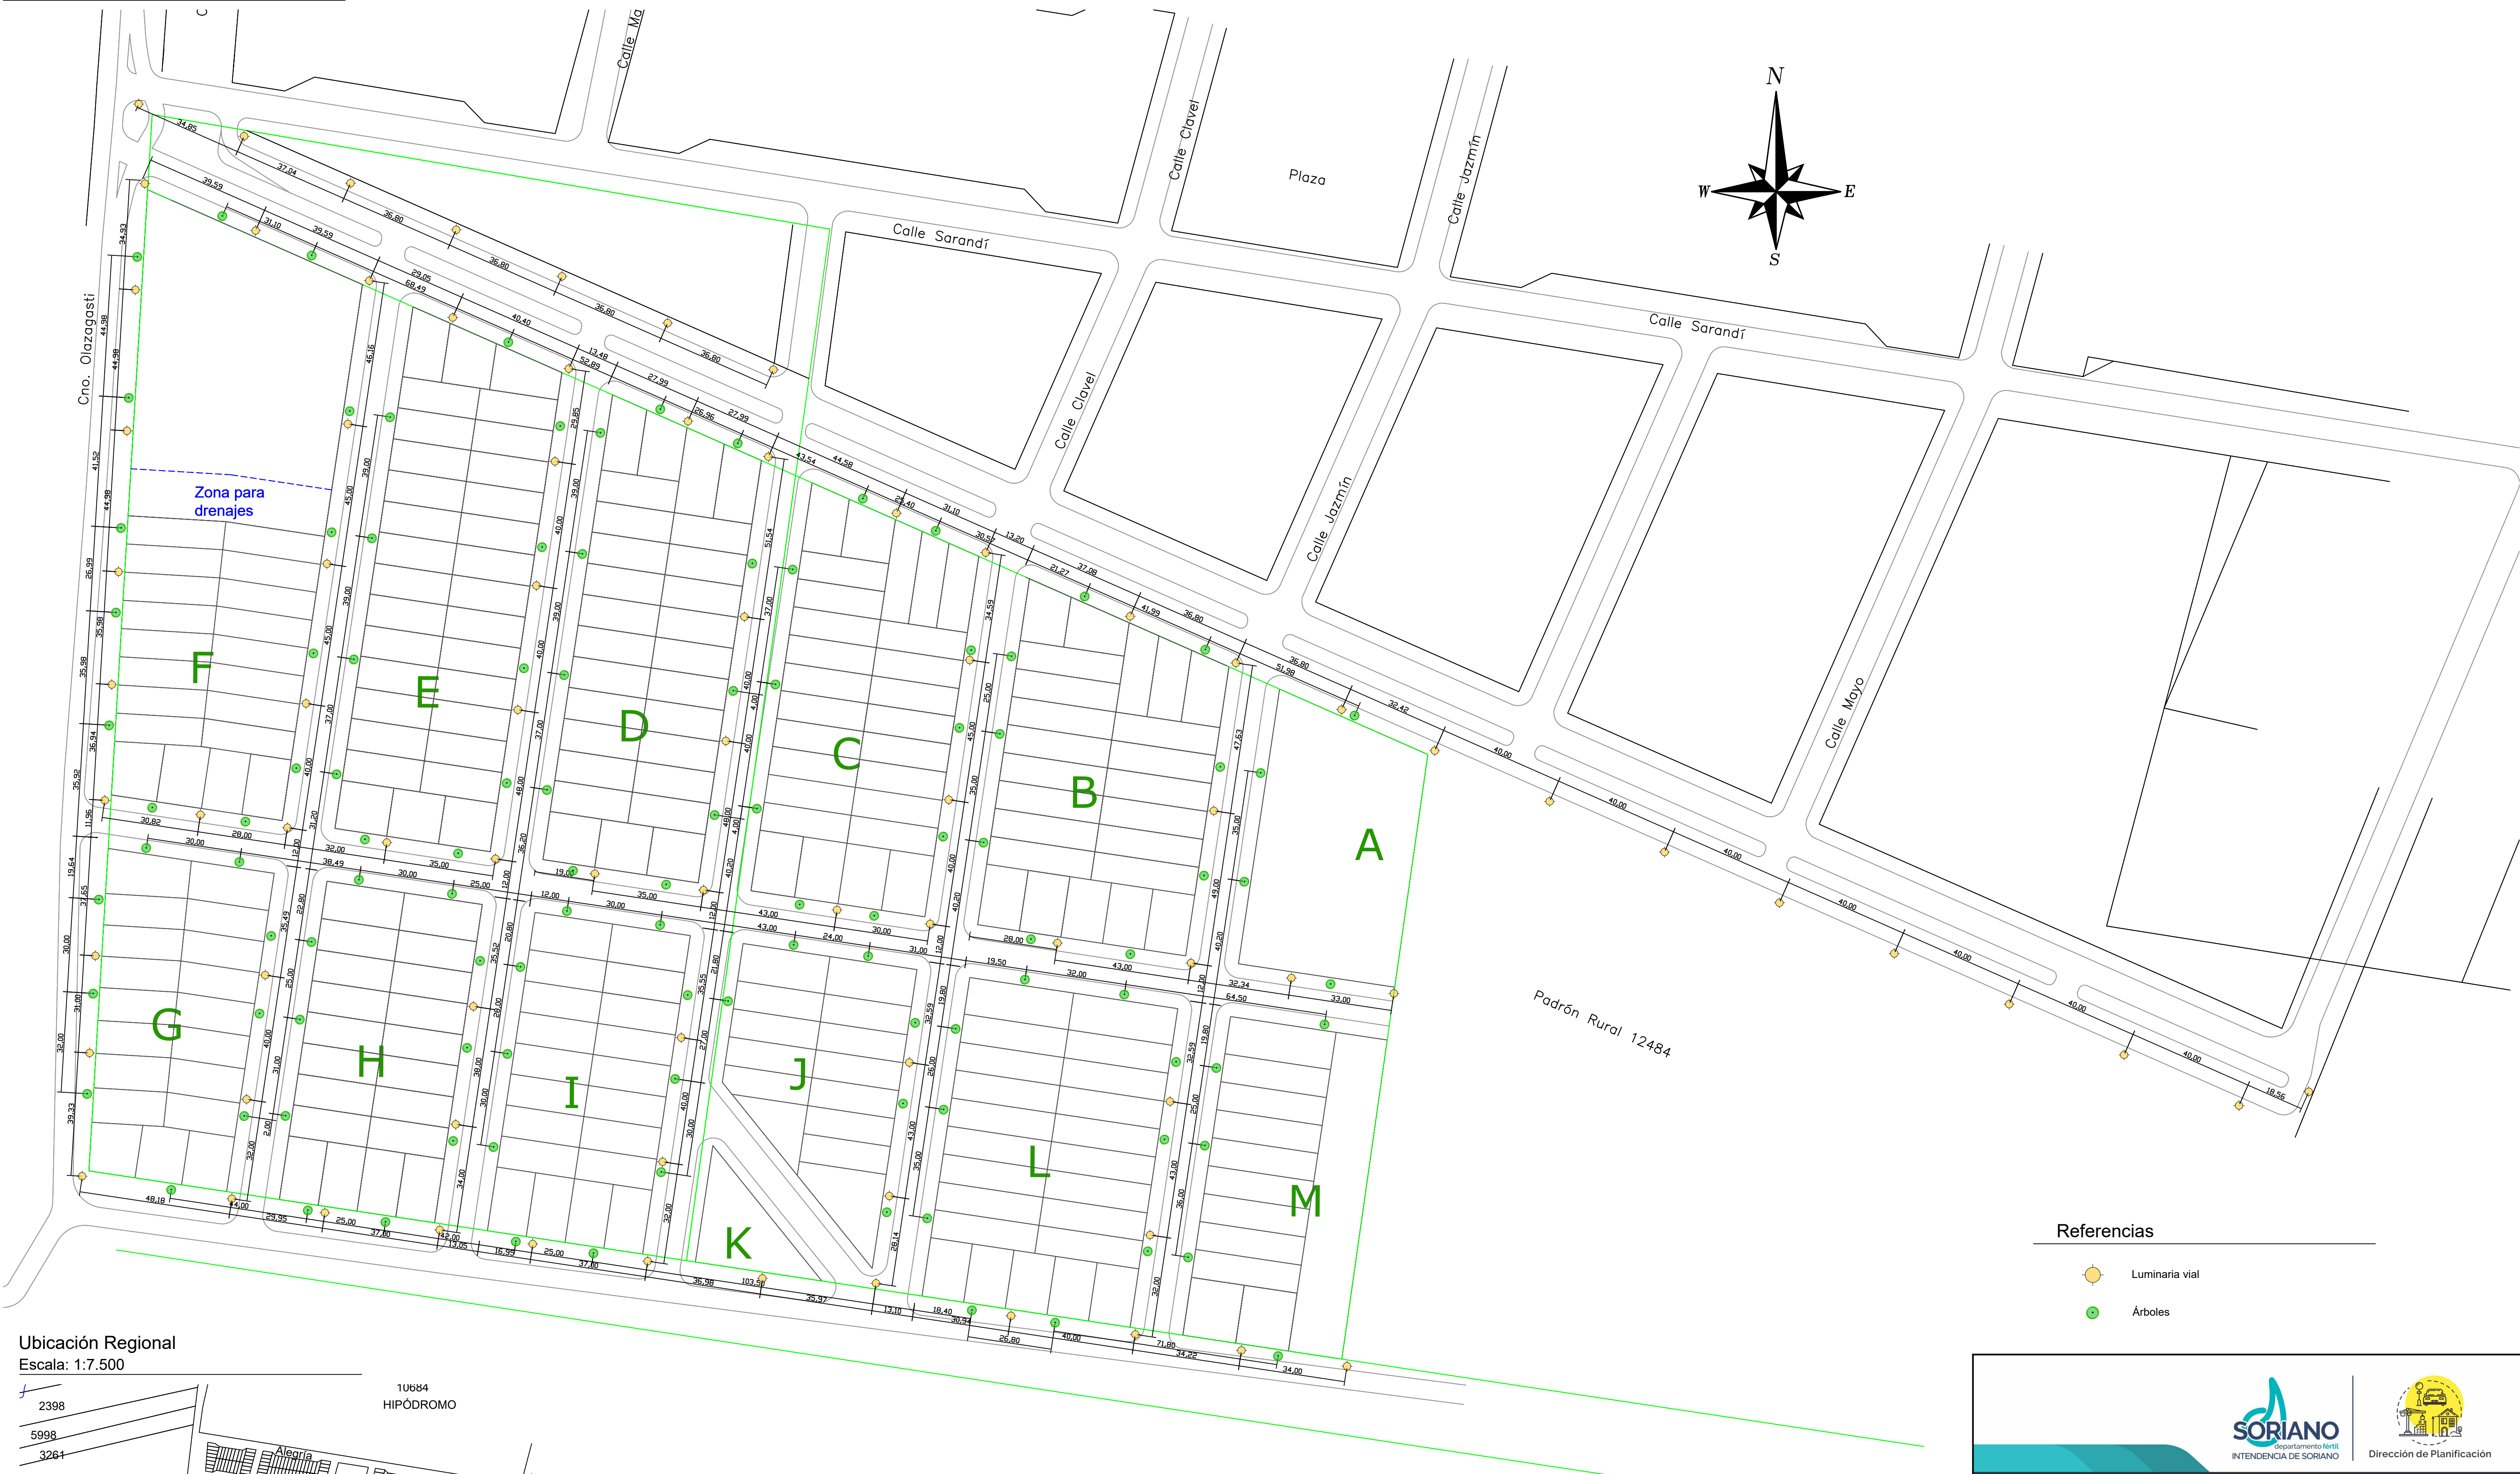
Calle Ma
Calle Clavel
Plaza
Calle Jazmín
N
W
E
S
Calle Sarandí
Calle Sarandí
Calle Clavel
Calle Jazmín
Calle Mayo
Cno. Olazagasti
Zona para drenajes
F
E
D
C
B
A
G
H
I
J
L
M
K
Padrón Rural 12484
Referencias
Luminaria vial
Árboles
Ubicación Regional
Escala: 1:7.500
10684
HIPÓDROMO
2398
5998
3261
Alegría
SORIANO
departamento fértil
INTENDENCIA DE SORIANO
Dirección de Planificación